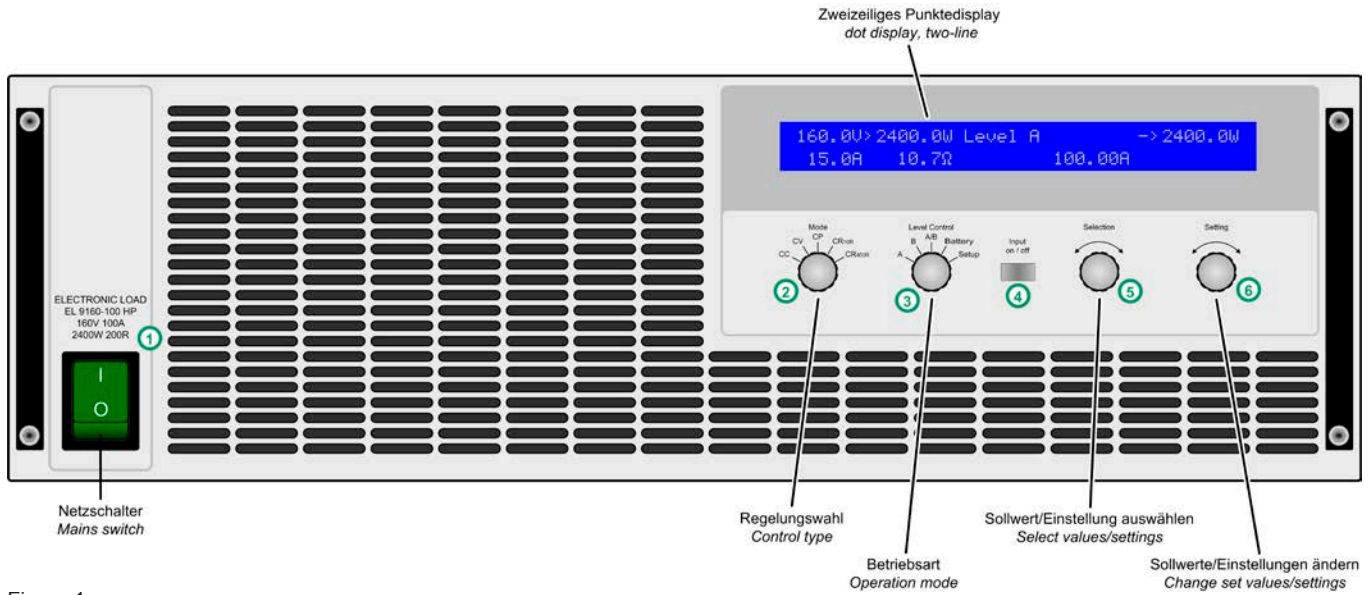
Zweizeiliges Punktedisplay
*dot display, two-line*

160.0V> 2400.0W Level A -> 2400.0W
15.0A 10.7Ω 100.00A

ELECTRONIC LOAD
EL 9160-100 HP
160V 100A
2400W 200R

1

I
O

Mode
CC CV CP CRmin CRmax

2

Level Control
A B A/B Battery Setup

3

Input on / off

4

Selection

5

Setting

6

Netzschalter
*Mains switch*

Regelungswahl
*Control type*

Betriebsart
*Operation mode*

Sollwert/Einstellung auswählen
*Select values/settings*

Sollwerte/Einstellungen ändern
*Change set values/settings*

Figure 1